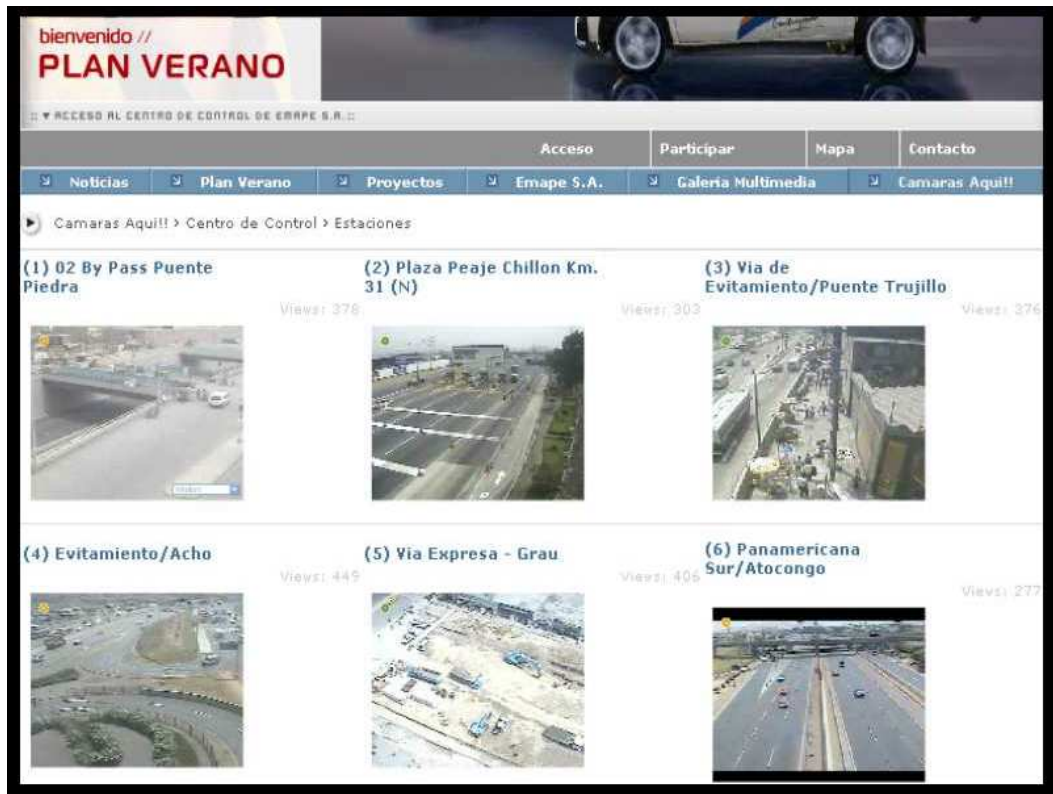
bienvenido //
PLAN VERANO

:: ▼ ACCESO AL CENTRO DE CONTROL DE EMAPE S.A. ::

Acceso | Participar | Mapa | Contacto

Noticias | Plan Verano | Proyectos | Emape S.A. | Galeria Multimedia | Camaras Aqui!!

Camaras Aqui!! > Centro de Control > Estaciones

(1) 02 By Pass Puente Piedra
Views: 378

(2) Plaza Peaje Chillon Km. 31 (N)
Views: 303

(3) Via de Evitamiento/Puente Trujillo
Views: 376

(4) Evitamiento/Acho
Views: 449

(5) Via Expresa - Grau
Views: 406

(6) Panamericana Sur/Atocongo
Views: 277